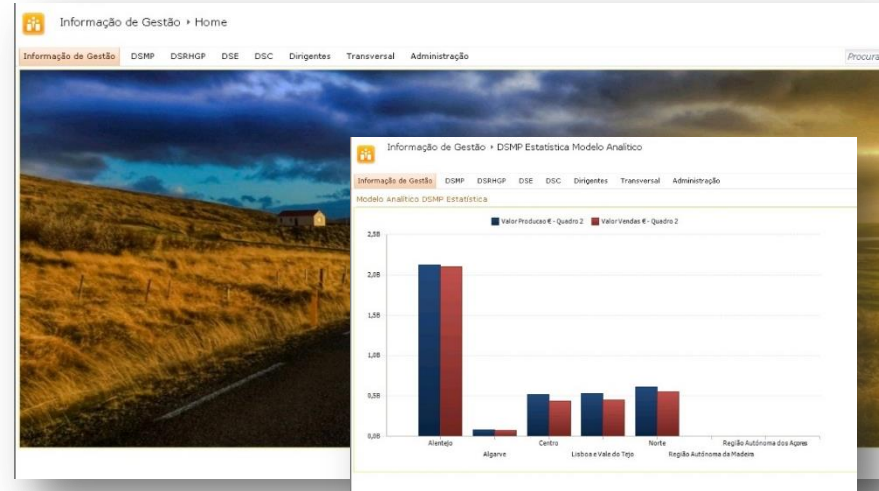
Informação de Gestão ▸ Home

Informação de Gestão DSMP DSRHGP DSE DSC Dirigentes Transversal Administração

Procura

Informação de Gestão ▸ DSMP Estatística Modelo Analítico

Informação de Gestão DSMP DSRHGP DSE DSC Dirigentes Transversal Administração

Modelo Analítico DSMP Estatística

Valor Producao € - Quadro 2 Valor Vendas € - Quadro 2

2,5B
2,0B
1,5B
1,0B
0,5B
0,0B

Alentejo
Algarve
Centro
Lisboa e Vale do Tejo
Norte
Região Autónoma da Madeira
Região Autónoma dos Açores